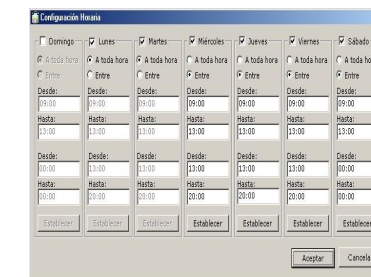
Configuración Horaria

| Domingo | Lunes | Martes | Miércoles | Jueves | Viernes | Sábado |
|---|---|---|---|---|---|---|
| A toda hora | A toda hora | A toda hora | A toda hora | A toda hora | A toda hora | A toda hora |
| Entre | Entre | Entre | Entre | Entre | Entre | Entre |
| Desde: | Desde: | Desde: | Desde: | Desde: | Desde: | Desde: |
| 09:00 | 09:00 | 09:00 | 09:00 | 09:00 | 09:00 | 09:00 |
| Hasta: | Hasta: | Hasta: | Hasta: | Hasta: | Hasta: | Hasta: |
| 13:00 | 13:00 | 13:00 | 13:00 | 13:00 | 13:00 | 13:00 |
| Desde: | Desde: | Desde: | Desde: | Desde: | Desde: | Desde: |
| 00:00 | 13:00 | 13:00 | 13:00 | 13:00 | 13:00 | 00:00 |
| Hasta: | Hasta: | Hasta: | Hasta: | Hasta: | Hasta: | Hasta: |
| 00:00 | 20:00 | 20:00 | 20:00 | 20:00 | 20:00 | 00:00 |
| Establecer | Establecer | Establecer | Establecer | Establecer | Establecer | Establecer |

Aceptar Cancela